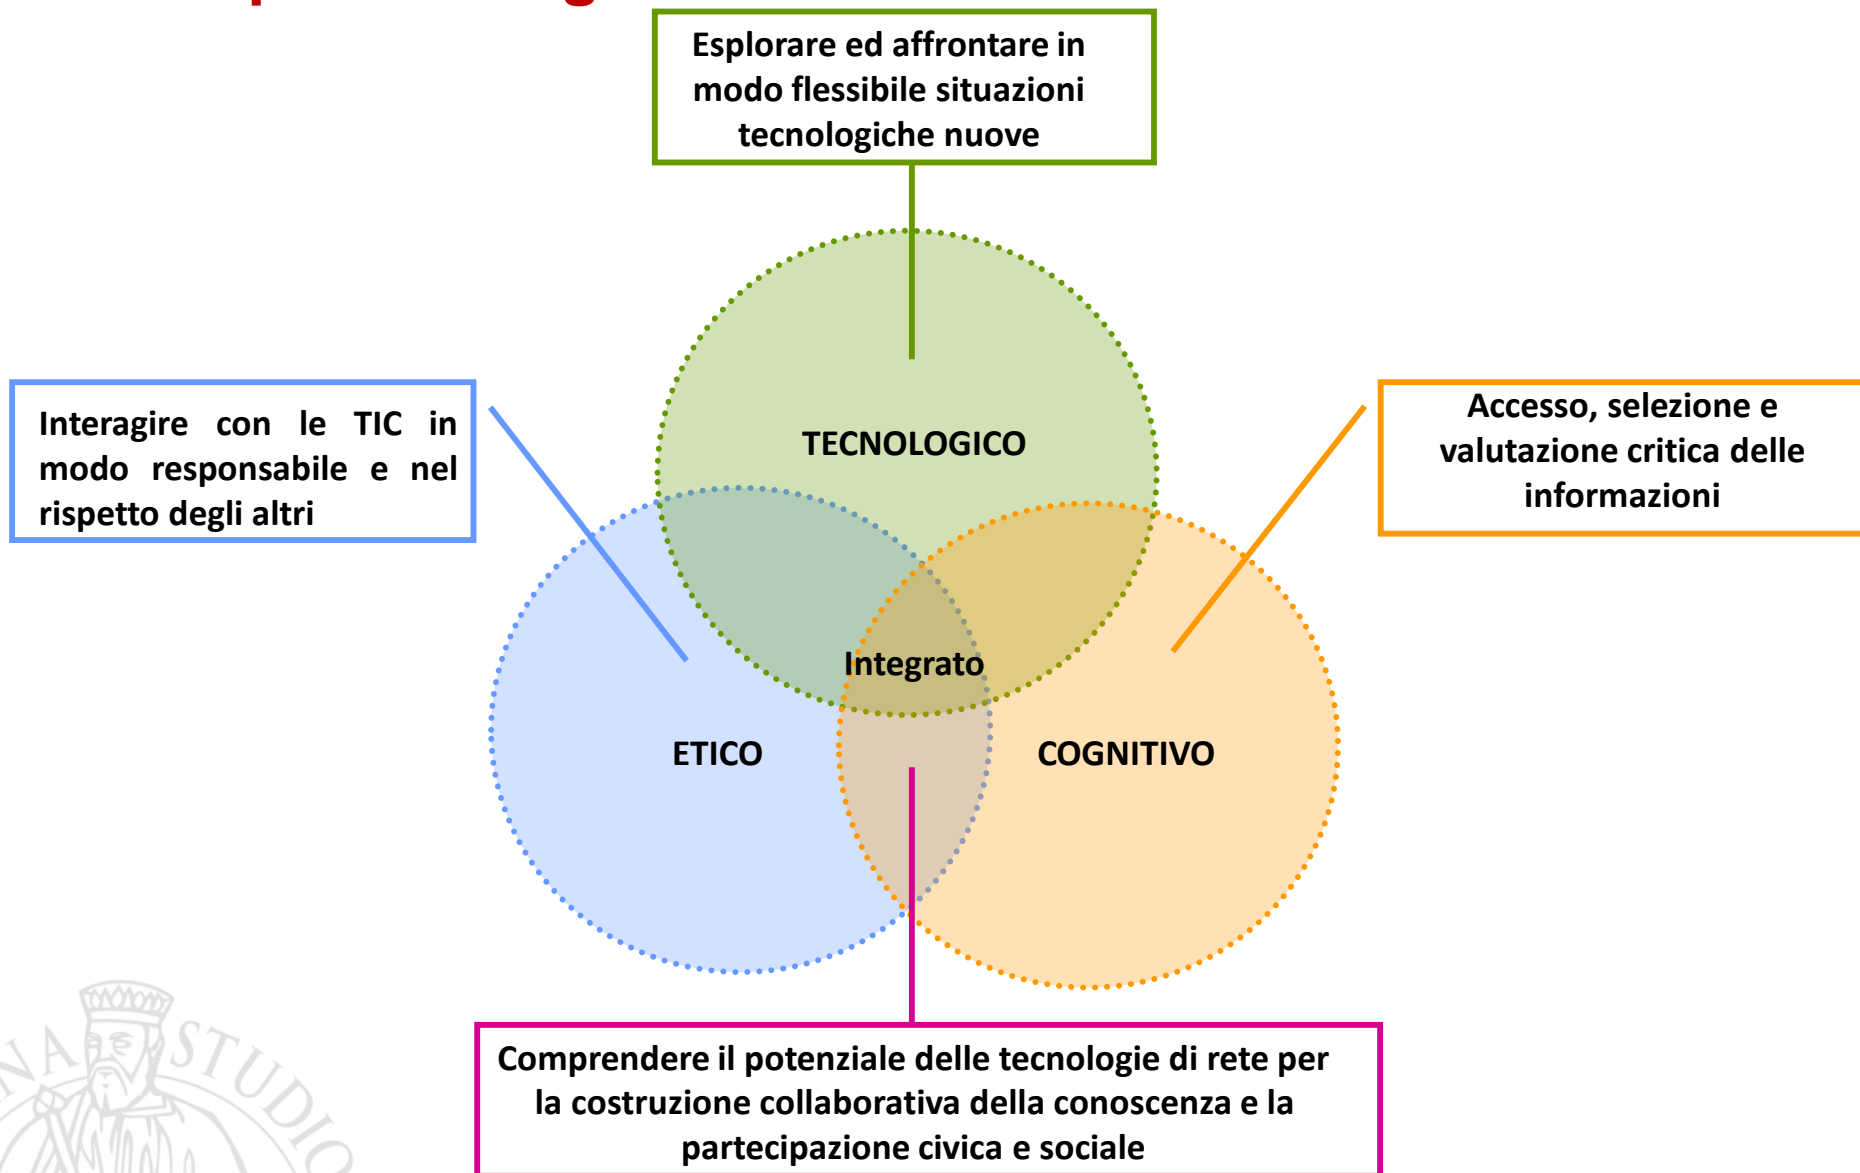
Esplorare ed affrontare in modo flessibile situazioni tecnologiche nuove

Interagire con le TIC in modo responsabile e nel rispetto degli altri

Accesso, selezione e valutazione critica delle informazioni

TECNOLOGICO

Integrato

ETICO

COGNITIVO

Comprendere il potenziale delle tecnologie di rete per la costruzione collaborativa della conoscenza e la partecipazione civica e sociale

NA STUDIO